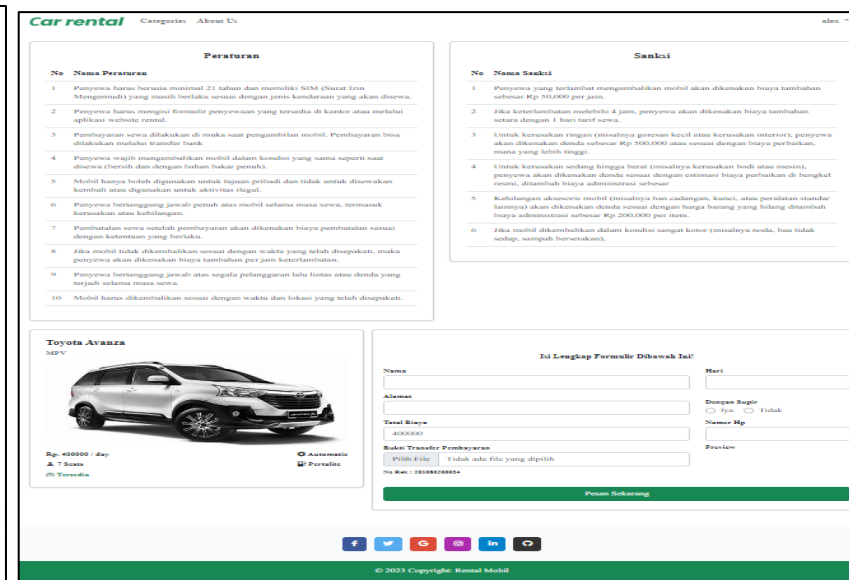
Car rental Categories About Us alex

Peraturan

| No | Nama Peraturan |
|---|---|
| 1 | Penyewa harus berusia minimal 21 tahun dan memiliki SIM (Surat Izin Mengemudi) yang masih berlaku sesuai dengan jenis kendaraan yang akan disewa. |
| 2 | Penyewa harus mengisi formulir penyewaan yang tersedia di kantor atau melalui aplikasi website rental. |
| 3 | Pembayaran sewa dilakukan di muka saat pengambilan mobil. Pembayaran bisa dilakukan melalui transfer bank |
| 4 | Penyewa wajib mengembalikan mobil dalam kondisi yang sama seperti saat disewa (bersih dan dengan bahan bakar penuh). |
| 5 | Mobil hanya boleh digunakan untuk tujuan pribadi dan tidak untuk disewakan kembali atau digunakan untuk aktivitas ilegal. |
| 6 | Penyewa bertanggung jawab penuh atas mobil selama masa sewa, termasuk kerusakan atau kehilangan. |
| 7 | Pembatalan sewa setelah pembayaran akan dikenakan biaya pembatalan sesuai dengan ketentuan yang berlaku. |
| 8 | Jika mobil tidak dikembalikan sesuai dengan waktu yang telah disepakati, maka penyewa akan dikenakan biaya tambahan per jam keterlambatan. |
| 9 | Penyewa bertanggung jawab atas segala pelanggaran lalu lintas atau denda yang terjadi selama masa sewa. |
| 10 | Mobil harus dikembalikan sesuai dengan waktu dan lokasi yang telah disepakati. |

Sanksi

| No | Nama Sanksi |
|---|---|
| 1 | Penyewa yang terlambat mengembalikan mobil akan dikenakan biaya tambahan sebesar Rp 50,000 per jam. |
| 2 | Jika keterlambatan melebihi 4 jam, penyewa akan dikenakan biaya tambahan setara dengan 1 hari tarif sewa. |
| 3 | Untuk kerusakan ringan (misalnya goresan kecil atau kerusakan interior), penyewa akan dikenakan denda sebesar Rp 500,000 atau sesuai dengan biaya perbaikan, mana yang lebih tinggi. |
| 4 | Untuk kerusakan sedang hingga berat (misalnya kerusakan bodi atau mesin), penyewa akan dikenakan denda sesuai dengan estimasi biaya perbaikan di bengkel resmi, ditambah biaya administrasi sebesar |
| 5 | Kehilangan aksesoris mobil (misalnya ban cadangan, kunci, atau peralatan standar lainnya) akan dikenakan denda sesuai dengan harga barang yang hilang ditambah biaya administrasi sebesar Rp 200,000 per item. |
| 6 | Jika mobil dikembalikan dalam kondisi sangat kotor (misalnya noda, bau tidak sedap, sampah berserakan), |

Toyota Avanza
MPV

Rp. 400000 / day
7 Seats
Tersedia
Automatic
Pertalite

Isi Lengkap Formulir Dibawah Ini!
Nama
Hari
Alamat
Dengan Supir
Iya Tidak
Total Biaya
400000
Nomor Hp
Bukti Transfer Pembayaran
Pilih File Tidak ada file yang dipilih
Preview
No Rek : 281888288854
Pesan Sekarang

© 2023 Copyright: Rental Mobil